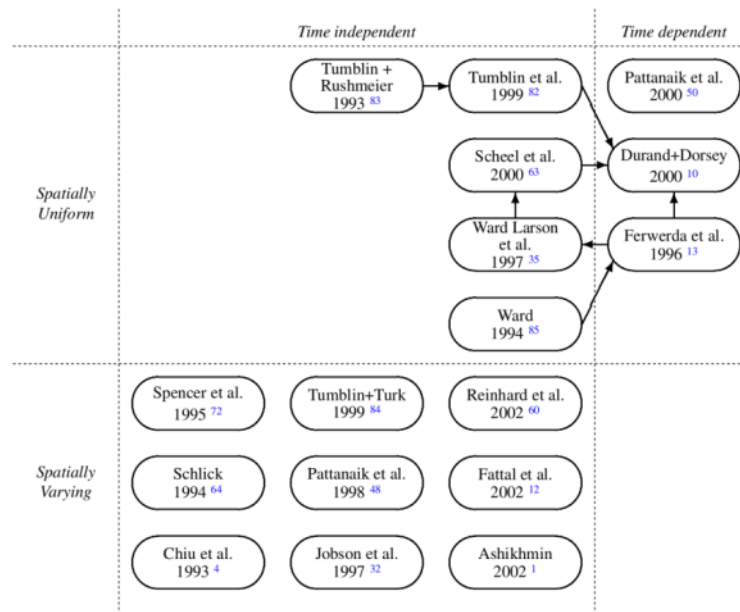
Time independent

Time dependent

Spatially Uniform

Tumblin + Rushmeier 1993 83

Tumblin et al. 1999 82

Pattanaik et al. 2000 50

Scheel et al. 2000 63

Durand+Dorsey 2000 10

Ward Larson et al. 1997 35

Ferwerda et al. 1996 13

Ward 1994 85

Spatially Varying

Spencer et al. 1995 72

Tumblin+Turk 1999 84

Reinhard et al. 2002 60

Schlick 1994 64

Pattanaik et al. 1998 48

Fattal et al. 2002 12

Chiu et al. 1993 4

Jobson et al. 1997 32

Ashikhmin 2002 1